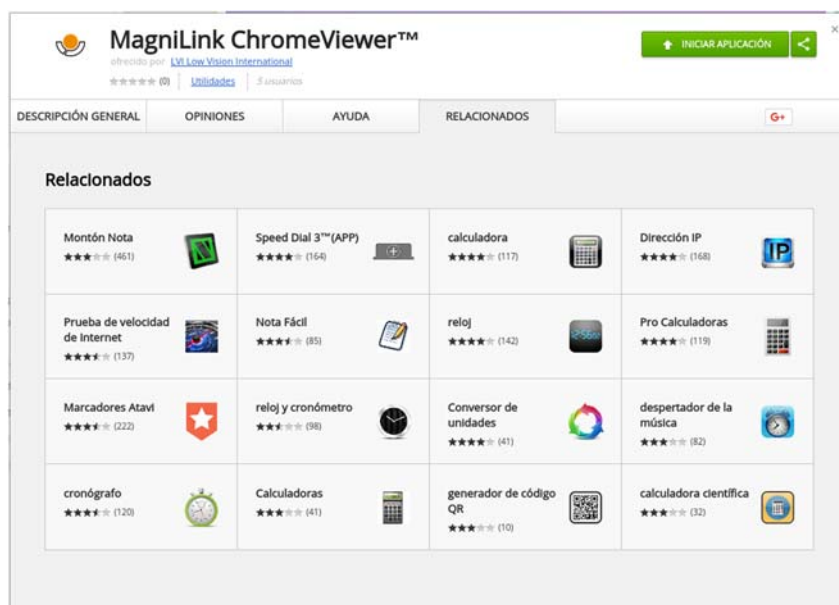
MagniLink ChromeViewer™
ofrecido por LVI Low Vision International
(0) Utilidades 3 usuarios

INICIAR APLICACIÓN

DESCRIPCIÓN GENERAL | OPINIONES | AYUDA | RELACIONADOS | G+

Relacionados

| | | | |
|---|---|---|---|
| Montón Nota (461) | Speed Dial 3™(APP) (164) | calculadora (117) | Dirección IP (168) |
| Prueba de velocidad de Internet (137) | Nota Fácil (85) | reloj (142) | Pro Calculadoras (119) |
| Marcadores Atavi (222) | reloj y cronómetro (98) | Conversor de unidades (41) | despertador de la música (82) |
| cronógrafo (120) | Calculadoras (41) | generador de código QR (10) | calculadora científica (32) |